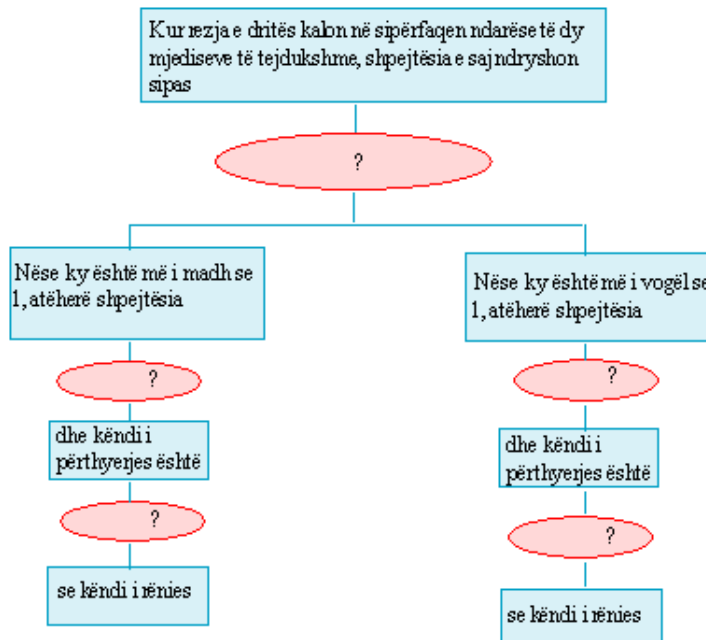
Kur rezja e dritës kalon në sipërfaqen ndarëse të dy mjediseve të tejdukshme, shpejtësia e saj ndryshon sipas

?

Nëse ky është më i madh se 1, atëherë shpejtësia

?

dhe këndi i përthyerjes është

?

se këndi i rënies

Nëse ky është më i vogël se 1, atëherë shpejtësia

?

dhe këndi i përthyerjes është

?

se këndi i rënies